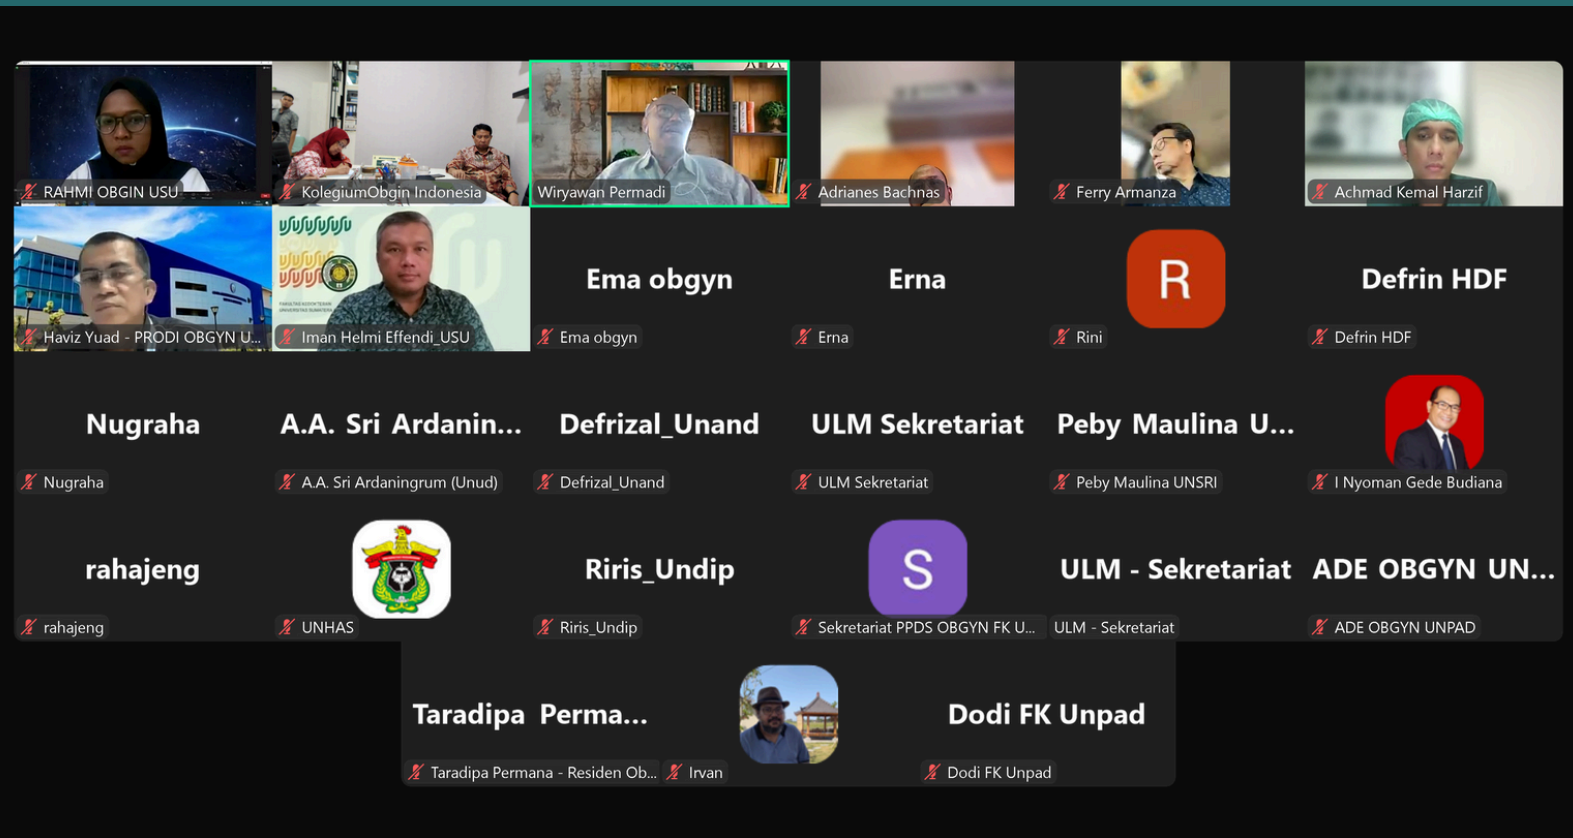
RAHMI OBGIN USU
KolegiumObgin Indonesia
Wiryawan Permadi
Adrianes Bachnas
Ferry Armanza
Achmad Kemal Harzif

Haviz Yuad - PRODI OBGYN U...
Iman Helmi Effendi_USU
Ema obgyn
Ema obgyn
Erna
Erna
R
Rini
Defrin HDF
Defrin HDF

Nugraha
Nugraha
A.A. Sri Ardanin...
A.A. Sri Ardaningrum (Unud)
Defrizal_Unand
Defrizal_Unand
ULM Sekretariat
ULM Sekretariat
Peby Maulina U...
Peby Maulina UNSRI
I Nyoman Gede Budiana

rahajeng
rahajeng
UNHAS
Riris_Undip
Riris_Undip
S
Sekretariat PPDS OBGYN FK U...
ULM - Sekretariat
ULM - Sekretariat
ADE OBGYN UN...
ADE OBGYN UNPAD

Taradipa Perma...
Taradipa Permana - Residen Ob...
Irvan
Dodi FK Unpad
Dodi FK Unpad